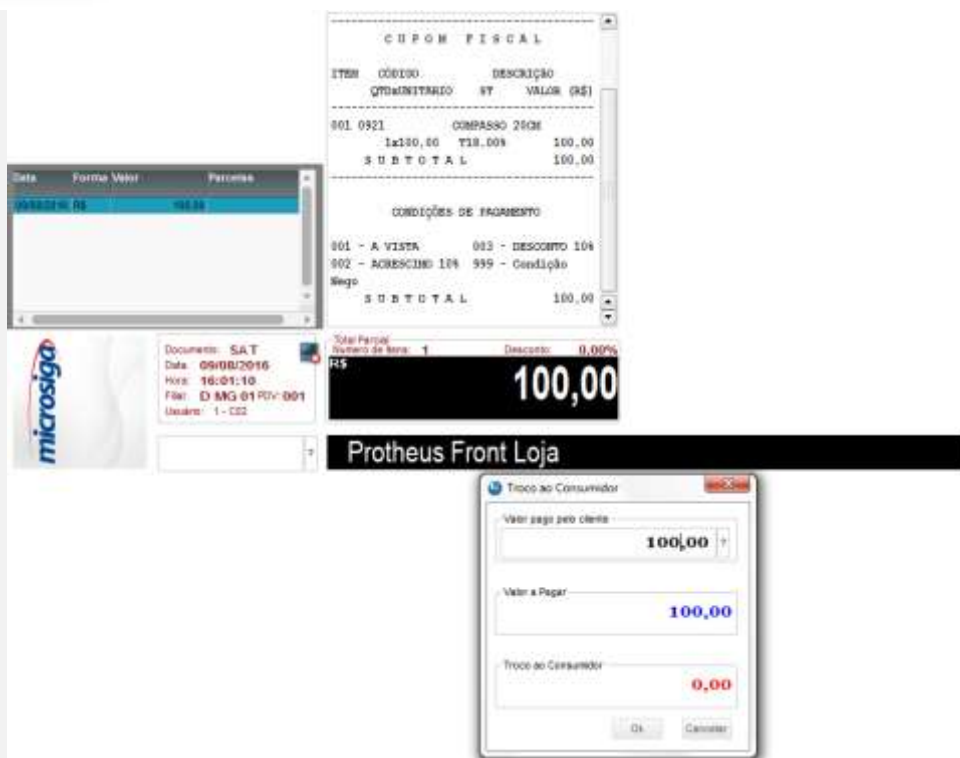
C U P O M   F I S C A L

ITEM   CÓDIGO          DESCRIÇÃO
QTDxUNITARIO   ST   VALOR (R$)

001 0921          COMPASSO 20CM
1x100,00   T18.00%          100,00
S U B T O T A L          100,00

CONDIÇÕES DE PAGAMENTO

001 - A VISTA          003 - DESCONTO 10%
002 - ACRESCIMO 10%   999 - Condição Nego
S U B T O T A L          100,00

| Data | Forma | Valor | Parcelas |
|---|---|---|---|
| 09/08/2016 | R$ | 100,00 | |

microsiga

Documento: SAT
Data: 09/08/2016
Hora: 16:01:10
Filial: D MG 01 PDV: 001
Usuário: 1 - C02

Total Parcial
Número de Itens: 1
Desconto: 0,00%
R$
100,00

Protheus Front Loja

Troco ao Consumidor

Valor pago pelo cliente
100,00

Valor a Pagar
100,00

Troco ao Consumidor
0,00

Ok
Cancelar